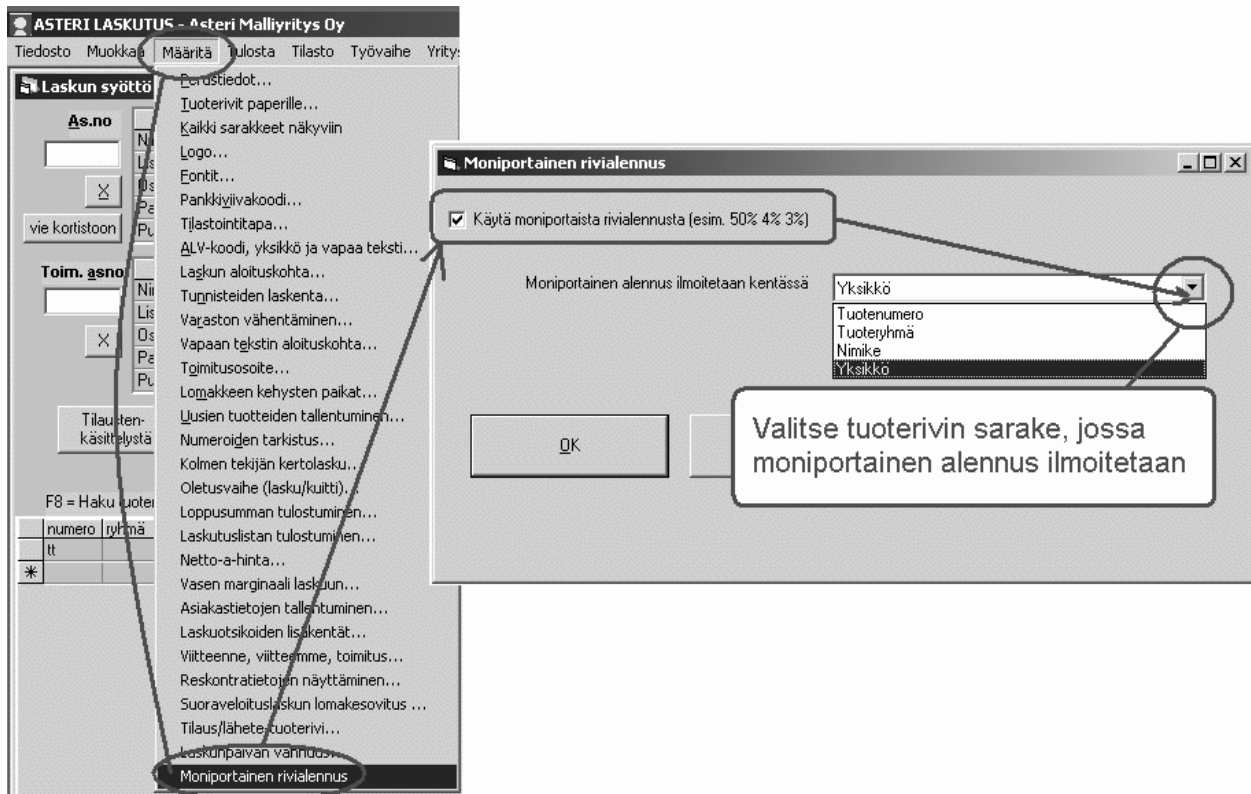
ASTERI LASKUTUS - Asteri Malliyritys Oy

Tiedosto Muokkaa Määritä Tulosta Tilasto Työvaihe Yritys

Laskun syöttö

As.no

Ni
Lis
Os
Pa
Pu

X

vie kortistoon

Toim. asno

Ni
Lis
Os
Pa
Pu

X

Tilausten-käsittelystä

F8 = Haku tuoter

| numero | ryhmä |
|---|---|
| tt | |
| * | |

Perustiedot...
Tuoterivit paperille...
Kaikki sarakkeet näkyviin
Logo...
Fontit...
Pankkiviivakoodi...
Tilastointitapa...
ALV-koodi, yksikkö ja vapaa teksti...
Laskun aloituskohta...
Tunnisteiden laskenta...
Varaston vähentäminen...
Vapaan tekstin aloituskohta...
Toimitusosoite...
Lomakkeen kehysten paikat...
Uusien tuotteiden tallentuminen...
Numeroiden tarkistus...
Kolmen tekijän kertolasku...
Oletusvaihe (lasku/kuitti)...
Loppusumman tulostuminen...
Laskutuslistan tulostuminen...
Netto-a-hinta...
Vasen marginaali laskuun...
Asiakastietojen tallentuminen...
Laskuotsikoiden lisäkentät...
Viitteenne, viitteemme, toimitus...
Reskontratietojen näyttäminen...
Suoraveloituslaskun lomakesovitus ...
Tilaus/lähete tuoterivi...
Laskunpäivän vanhuus...
Moniportainen rivialennus

Moniportainen rivialennus

Käytä moniportaista rivialennusta (esim. 50% 4% 3%)

Moniportainen alennus ilmoitetaan kentässä

Yksikkö
Tuotenumero
Tuoteryhmä
Nimike
Yksikkö

OK

Valitse tuoterivin sarake, jossa moniportainen alennus ilmoitetaan